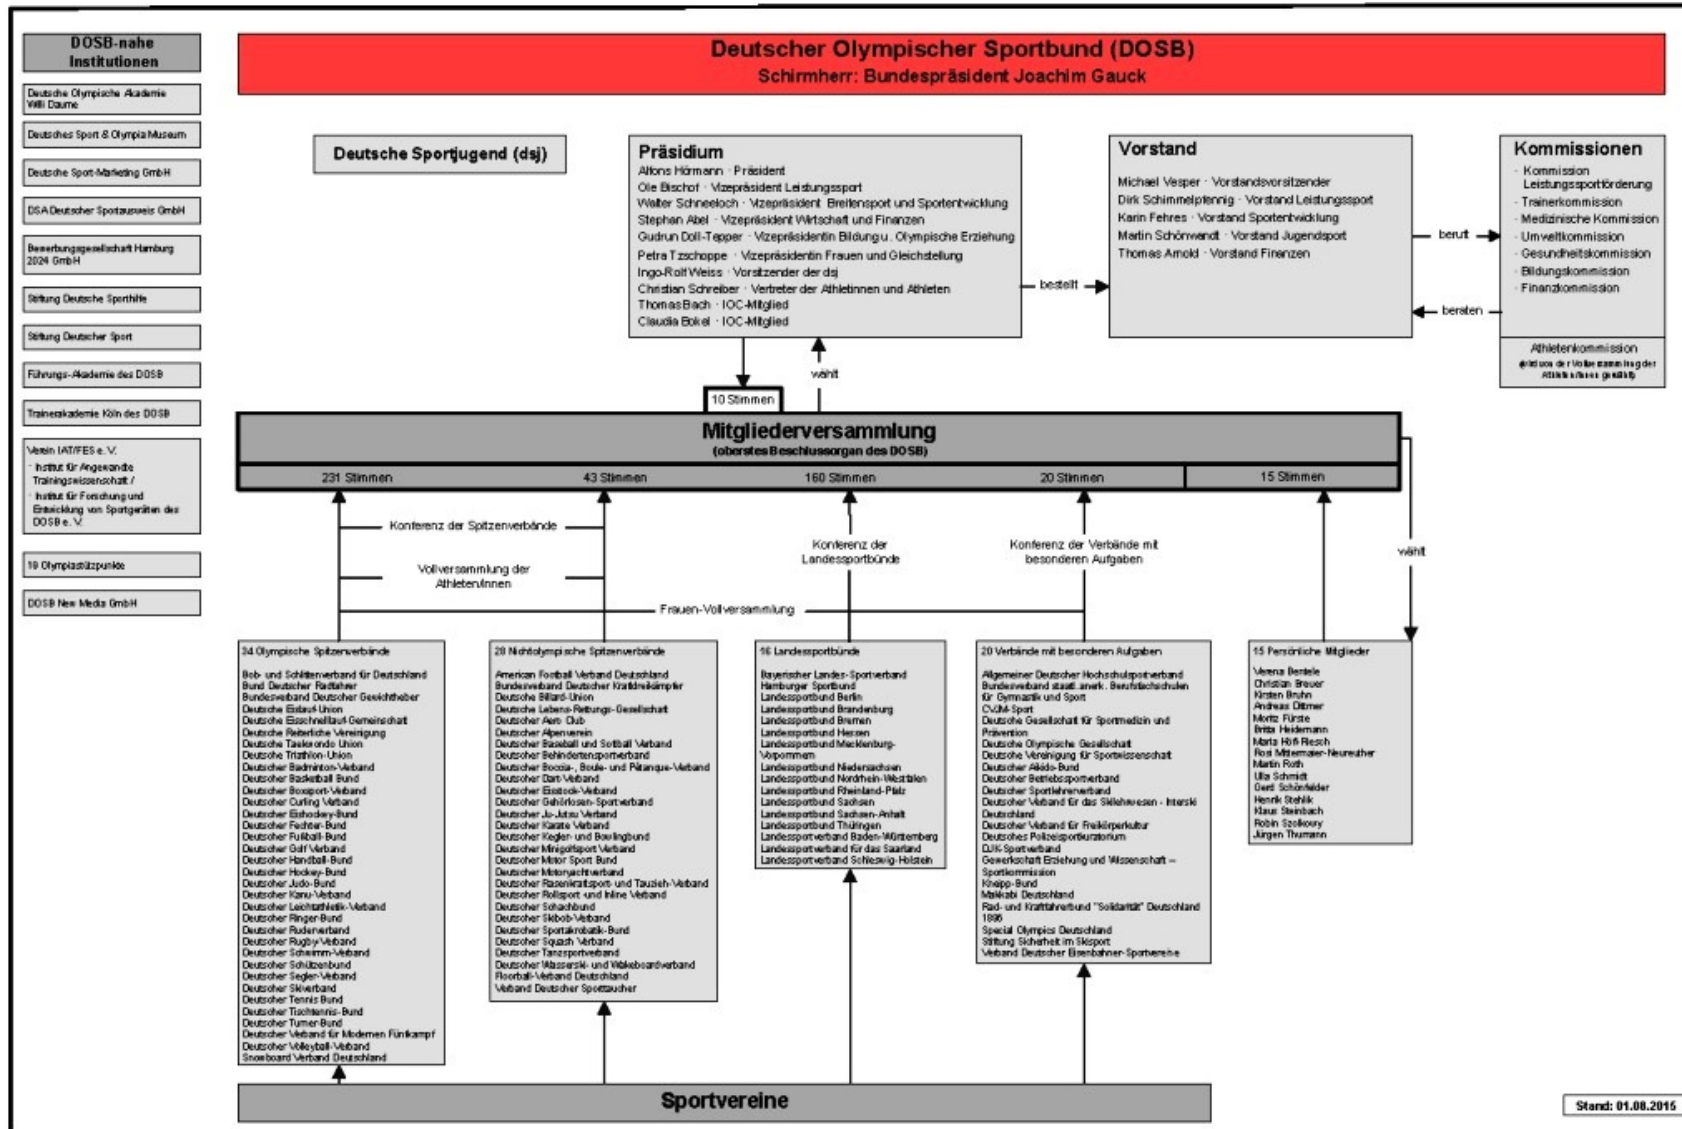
DOSB-nahe Institutionen

Deutsche Olympische Akademie Willi Daume

Deutsches Sport & Olympia Museum

Deutsche Sport-Marketing GmbH

DSA Deutscher Sportausweis GmbH

Bewerbungsgesellschaft Hamburg 2024 GmbH

Stiftung Deutsche Sporthilfe

Stiftung Deutscher Sport

Führungs-Akademie des DOSB

Trainerakademie Köln des DOSB

Verein IAT/FES e. V.
- Institut für Angewandte Trainingswissenschaft /
- Institut für Forschung und Entwicklung von Sportgeräten des DOSB e. V.

19 Olympiastützpunkte

DOSB New Media GmbH

Deutscher Olympischer Sportbund (DOSB)
Schirmherr: Bundespräsident Joachim Gauck

Deutsche Sportjugend (dsj)

Präsidium
Alfons Hörmann · Präsident
Ole Bischof · Vizepräsident Leistungssport
Walter Schneeloch · Vizepräsident Breitensport und Sportentwicklung
Stephan Abel · Vizepräsident Wirtschaft und Finanzen
Gudrun Doll-Tepper · Vizepräsidentin Bildung u. Olympische Erziehung
Petra Tzschoppe · Vizepräsidentin Frauen und Gleichstellung
Ingo-Rolf Weiss · Vorsitzender der dsj
Christian Schreiber · Vertreter der Athletinnen und Athleten
Thomas Bach · IOC-Mitglied
Claudia Bokel · IOC-Mitglied

bestellt

Vorstand
Michael Vesper · Vorstandsvorsitzender
Dirk Schimmelpfennig · Vorstand Leistungssport
Karin Fehres · Vorstand Sportentwicklung
Martin Schönwandt · Vorstand Jugendsport
Thomas Arnold · Vorstand Finanzen

beruft

beraten

Kommissionen
- Kommission Leistungssportförderung
- Trainerkommission
- Medizinische Kommission
- Umweltkommission
- Gesundheitskommission
- Bildungskommission
- Finanzkommission

Athletenkommission
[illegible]

wählt

10 Stimmen

Mitgliederversammlung
(oberstes Beschlussorgan des DOSB)

231 Stimmen | 43 Stimmen | 160 Stimmen | 20 Stimmen | 15 Stimmen

Konferenz der Spitzenverbände

Vollversammlung der Athleten/innen

Frauen-Vollversammlung

Konferenz der Landessportbünde

Konferenz der Verbände mit besonderen Aufgaben

wählt

34 Olympische Spitzenverbände
Bob- und Schlittenverband für Deutschland
Bund Deutscher Radfahrer
Bundesverband Deutscher Gewichtheber
Deutsche Eisstock-Union
Deutsche Eisschnelllauf-Gemeinschaft
Deutsche Reiterliche Vereinigung
Deutsche Taekwondo Union
Deutsche Triathlon-Union
Deutscher Badminton-Verband
Deutscher Basketball Bund
Deutscher Boxsport-Verband
Deutscher Curling Verband
Deutscher Eishockey-Bund
Deutscher Fechter-Bund
Deutscher Fußball-Bund
Deutscher Golf Verband
Deutscher Handball-Bund
Deutscher Hockey-Bund
Deutscher Judo-Bund
Deutscher Kanu-Verband
Deutscher Leichtathletik-Verband
Deutscher Ringer-Bund
Deutscher Ruderverband
Deutscher Rugby Verband
Deutscher Schwimm-Verband
Deutscher Schützenbund
Deutscher Segler-Verband
Deutscher Skiverband
Deutscher Tennis Bund
Deutscher Tischtennis-Bund
Deutscher Turner-Bund
Deutscher Verband für Modernen Fünfkampf
Deutscher Volleyball-Verband
Snowboard Verband Deutschland

28 Nichtolympische Spitzenverbände
American Football Verband Deutschland
Bundesverband Deutscher Kraftdreikämpfer
Deutsche Billard-Union
Deutsche Lebens-Rettungs-Gesellschaft
Deutscher Aero Club
Deutscher Alpenverein
Deutscher Baseball und Softball Verband
Deutscher Behindertensportverband
Deutscher Boccia-, Boule- und Pétanque-Verband
Deutscher Dart-Verband
Deutscher Eisstock-Verband
Deutscher Gehörlosen-Sportverband
Deutscher Ju-Jutsu Verband
Deutscher Karate Verband
Deutscher Kegler- und Bowlingbund
Deutscher Minigolfsport Verband
Deutscher Motor Sport Bund
Deutscher Motoryachtverband
Deutscher Rasenkraftsport- und Tauzieh-Verband
Deutscher Rollsport- und Inline Verband
Deutscher Schachbund
Deutscher Skibob-Verband
Deutscher Sportakrobatik-Bund
Deutscher Squash Verband
Deutscher Tanzsportverband
Deutscher Wasserski- und Wakeboardverband
Floorball-Verband Deutschland
Verband Deutscher Sporttaucher

16 Landessportbünde
Bayerischer Landes-Sportverband
Hamburger Sportbund
Landessportbund Berlin
Landessportbund Brandenburg
Landessportbund Bremen
Landessportbund Hessen
Landessportbund Mecklenburg-Vorpommern
Landessportbund Niedersachsen
Landessportbund Nordrhein-Westfalen
Landessportbund Rheinland-Pfalz
Landessportbund Sachsen
Landessportbund Sachsen-Anhalt
Landessportbund Thüringen
Landessportverband Baden-Württemberg
Landessportverband für das Saarland
Landessportverband Schleswig-Holstein

20 Verbände mit besonderen Aufgaben
Allgemeiner Deutscher Hochschulsportverband
Bundesverband staatl. anerk. Berufsfachschulen für Gymnastik und Sport
CVJM-Sport
Deutsche Gesellschaft für Sportmedizin und Prävention
Deutsche Olympische Gesellschaft
Deutsche Vereinigung für Sportwissenschaft
Deutscher Aikido-Bund
Deutscher Betriebssportverband
Deutscher Sportlehrerverband
Deutscher Verband für das Skilehrwesen - Interski Deutschland
Deutscher Verband für Freikörperkultur
Deutsches Polizeisportkuratorium
DJK Sportverband
Gewerkschaft Erziehung und Wissenschaft – Sportkommission
Kneipp-Bund
Makkabi Deutschland
Rad- und Kraftfahrerbund "Solidarität" Deutschland 1896
Special Olympics Deutschland
Stiftung Sicherheit im Skisport
Verband Deutscher Eisenbahner-Sportvereine

15 Persönliche Mitglieder
Verena Bentele
Christian Breuer
Kirsten Bruhn
Andreas Dittmer
Moritz Fürste
Britta Heidemann
Maria Höfl-Riesch
Rosi Mittermaier-Neureuther
Martin Roth
Ulla Schmidt
Gerd Schönfelder
Henrik Stehlik
Klaus Steinbach
Robin Szolkowy
Jürgen Thumann

Sportvereine

Stand: 01.08.2015